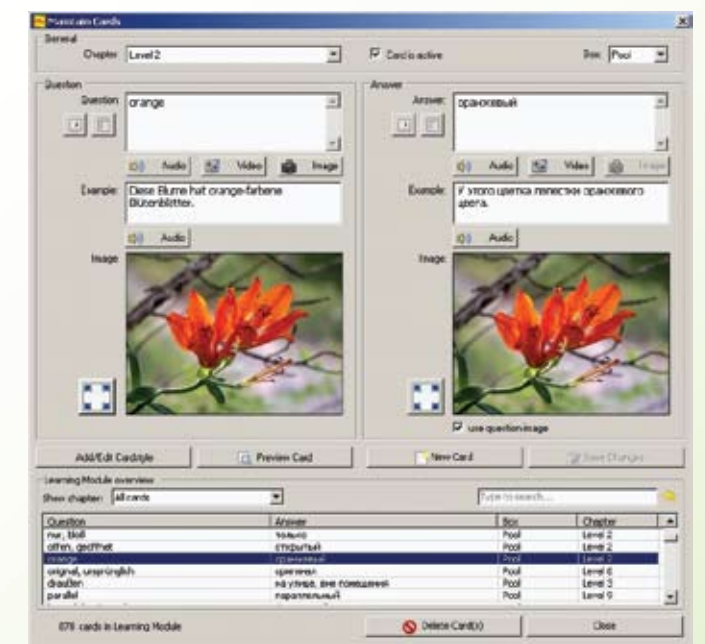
Maintain Cards

General

Chapter Level 2

Card is active

Box Pool

Question

Question orange

Audio Video Image

Example: Diese Blume hat orange-farbene Blütenblätter.

Audio

Image

Answer

Answer: оранжевый

Audio Video Image

Example: У этого цветка лепестки оранжевого цвета.

Audio

Image

use question image

Add/Edit Cardstyle

Preview Card

New Card

Save Changes

Learning Module overview

Show chapter: All cards

Type to search...

| Question | Answer | Box | Chapter |
|---|---|---|---|
| nur, bloß | только | Pool | Level 2 |
| offen, geöffnet | открытый | Pool | Level 2 |
| orange | оранжевый | Pool | Level 2 |
| original, ursprünglich | оригинал | Pool | Level 6 |
| draußen | на улице, вне помещения | Pool | Level 3 |
| parallel | параллельный | Pool | Level 9 |

878 cards in Learning Module

Delete Card(s)

Close